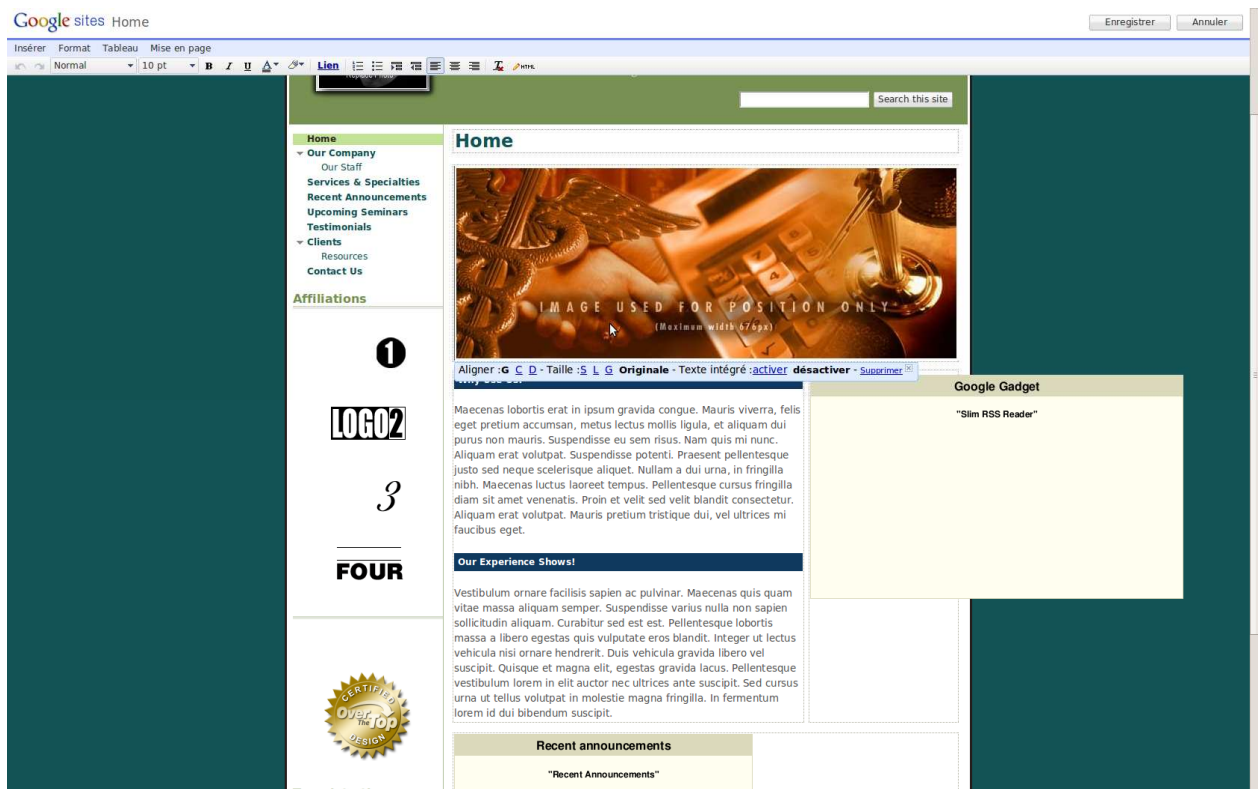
Google sites Home

Enregistrer Annuler

Insérer Format Tableau Mise en page

Normal 10 pt B I U Lien

Search this site

Home
Our Company
Our Staff
Services & Specialties
Recent Announcements
Upcoming Seminars
Testimonials
Clients
Resources
Contact Us

Affiliations

LOGO2

3

FOUR

Certified Over The Top Design

Home

IMAGE USED FOR POSITION ONLY
(Maximum width 676px)

Aligner :G C D - Taille :S L G Originale - Texte intégré :activer désactiver - Supprimer

Maecenas lobortis erat in ipsum gravida congue. Mauris viverra, felis eget pretium accumsan, metus lectus mollis ligula, et aliquam dui purus non mauris. Suspendisse eu sem risus. Nam quis mi nunc. Aliquam erat volutpat. Suspendisse potenti. Praesent pellentesque justo sed neque scelerisque aliquet. Nullam a dui urna, in fringilla nibh. Maecenas luctus laoreet tempus. Pellentesque cursus fringilla diam sit amet venenatis. Proin et velit sed velit blandit consectetur. Aliquam erat volutpat. Mauris pretium tristique dui, vel ultrices mi faucibus eget.

Our Experience Shows!

Vestibulum ornare facilisis sapien ac pulvinar. Maecenas quis quam vitae massa aliquam semper. Suspendisse varius nulla non sapien sollicitudin aliquam. Curabitur sed est est. Pellentesque lobortis massa a libero egestas quis vulputate eros blandit. Integer ut lectus vehicula nisi ornare hendrerit. Duis vehicula gravida libero vel suscipit. Quisque et magna elit, egestas gravida lacus. Pellentesque vestibulum lorem in elit auctor nec ultrices ante suscipit. Sed cursus urna ut tellus volutpat in molestie magna fringilla. In fermentum lorem id dui bibendum suscipit.

Google Gadget

"Slim RSS Reader"

Recent announcements

"Recent Announcements"